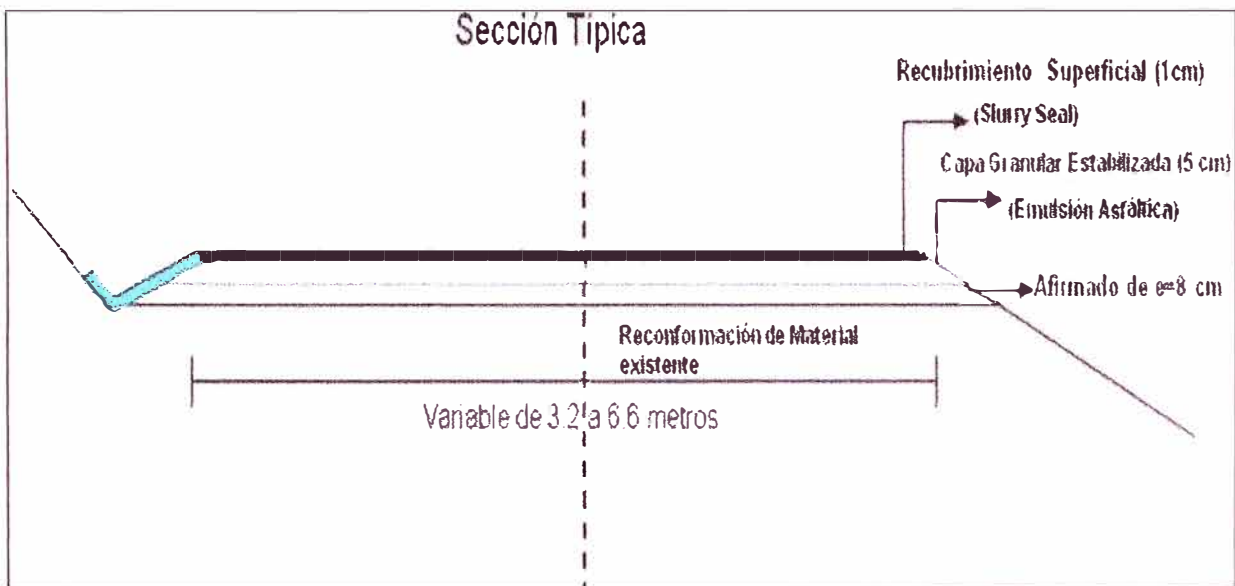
Sección Tipica

Recubrimiento Superficial (1cm)

(Slurry Seal)

Capa Granular Estabilizada (5 cm)

(Emulsión Asfáltica)

Afirmado de e=8 cm

Reconformación de Material existente

Variable de 3.2 a 6.6 metros